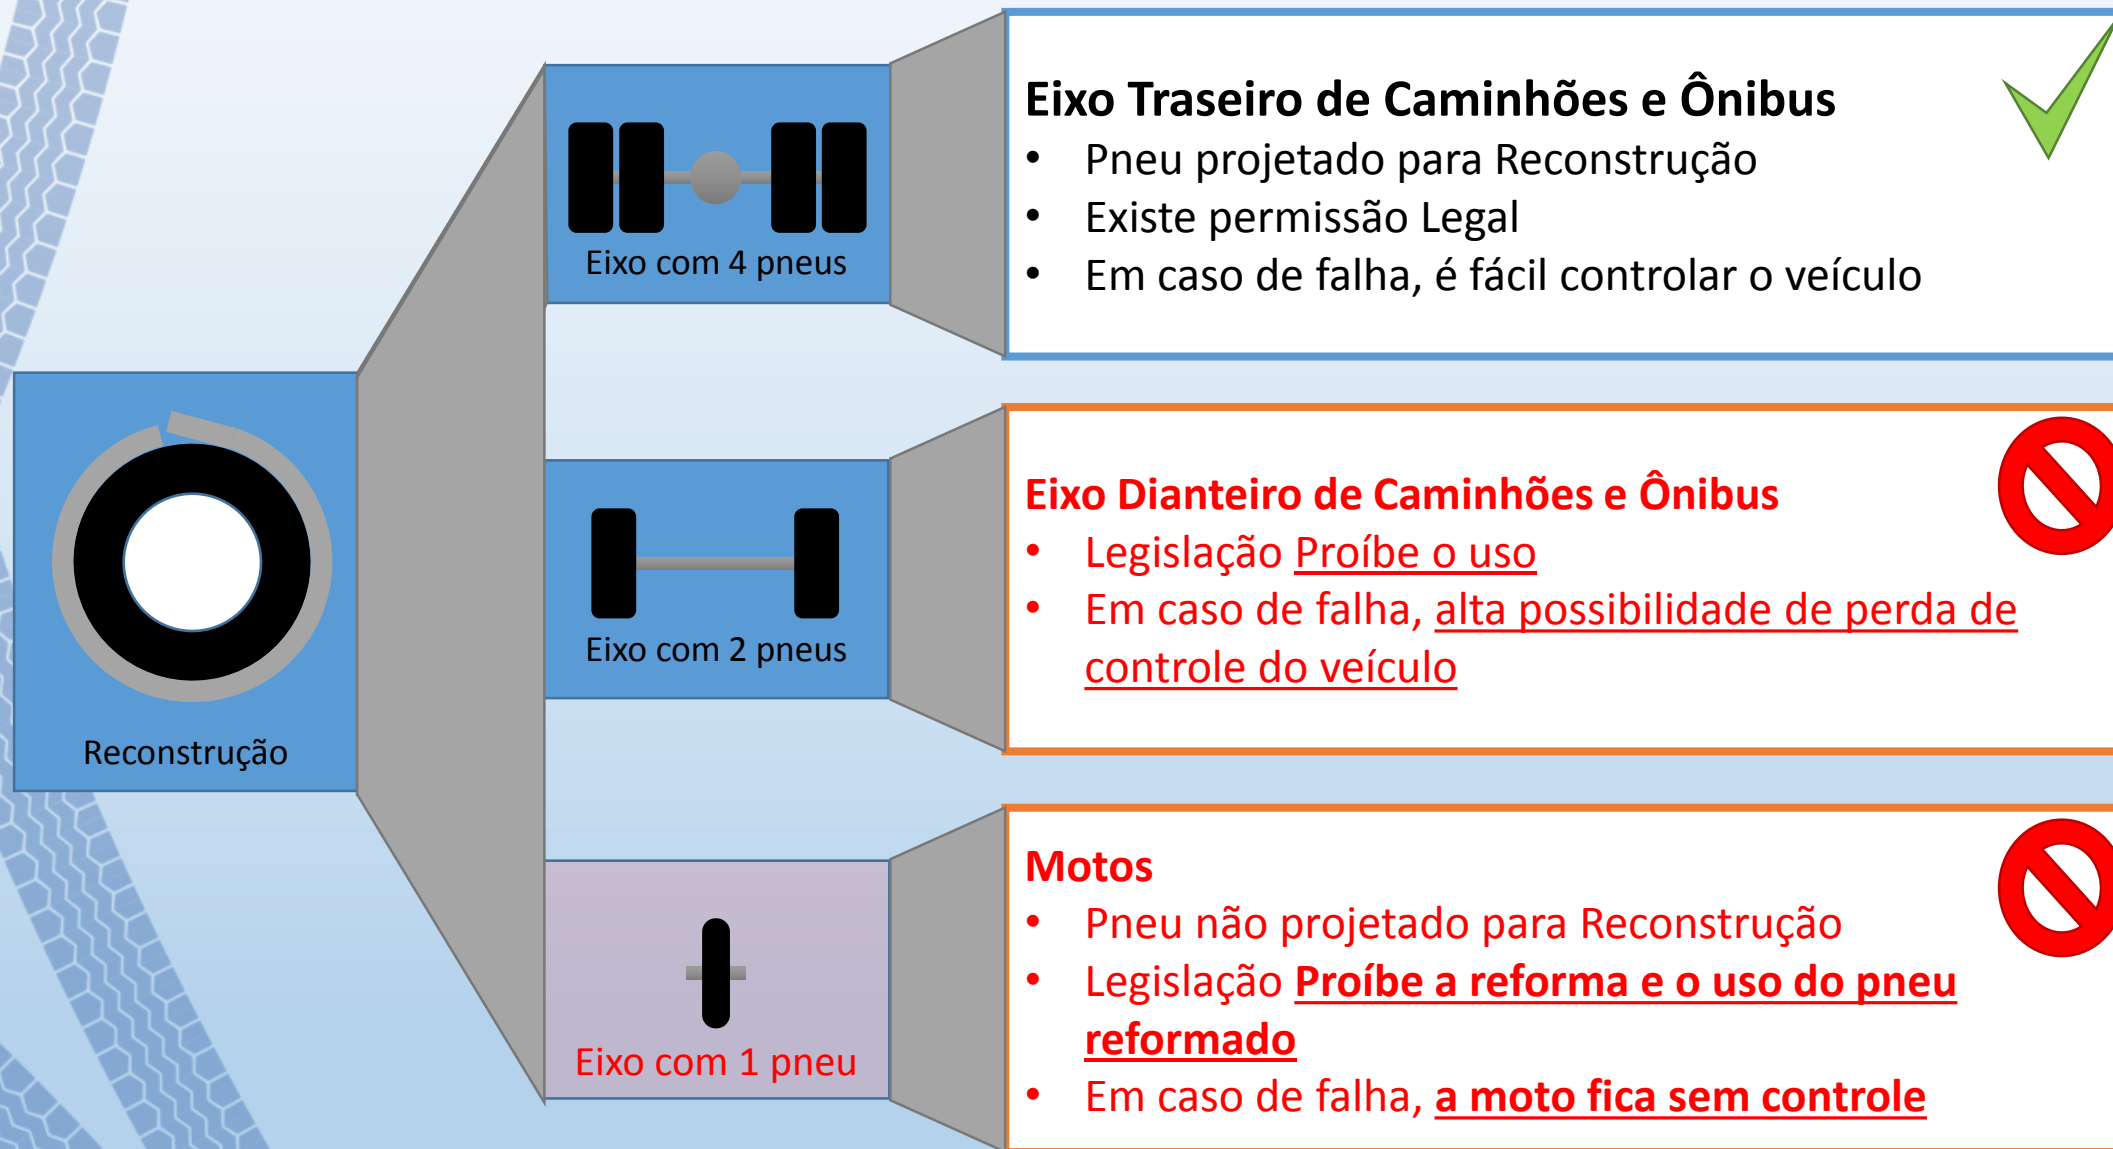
Reconstrução

Eixo com 4 pneus

Eixo com 2 pneus

Eixo com 1 pneu

Eixo Traseiro de Caminhões e Ônibus
• Pneu projetado para Reconstrução
• Existe permissão Legal
• Em caso de falha, é fácil controlar o veículo

Eixo Dianteiro de Caminhões e Ônibus
• Legislação Proíbe o uso
• Em caso de falha, alta possibilidade de perda de controle do veículo

Motos
• Pneu não projetado para Reconstrução
• Legislação Proíbe a reforma e o uso do pneu reformado
• Em caso de falha, a moto fica sem controle